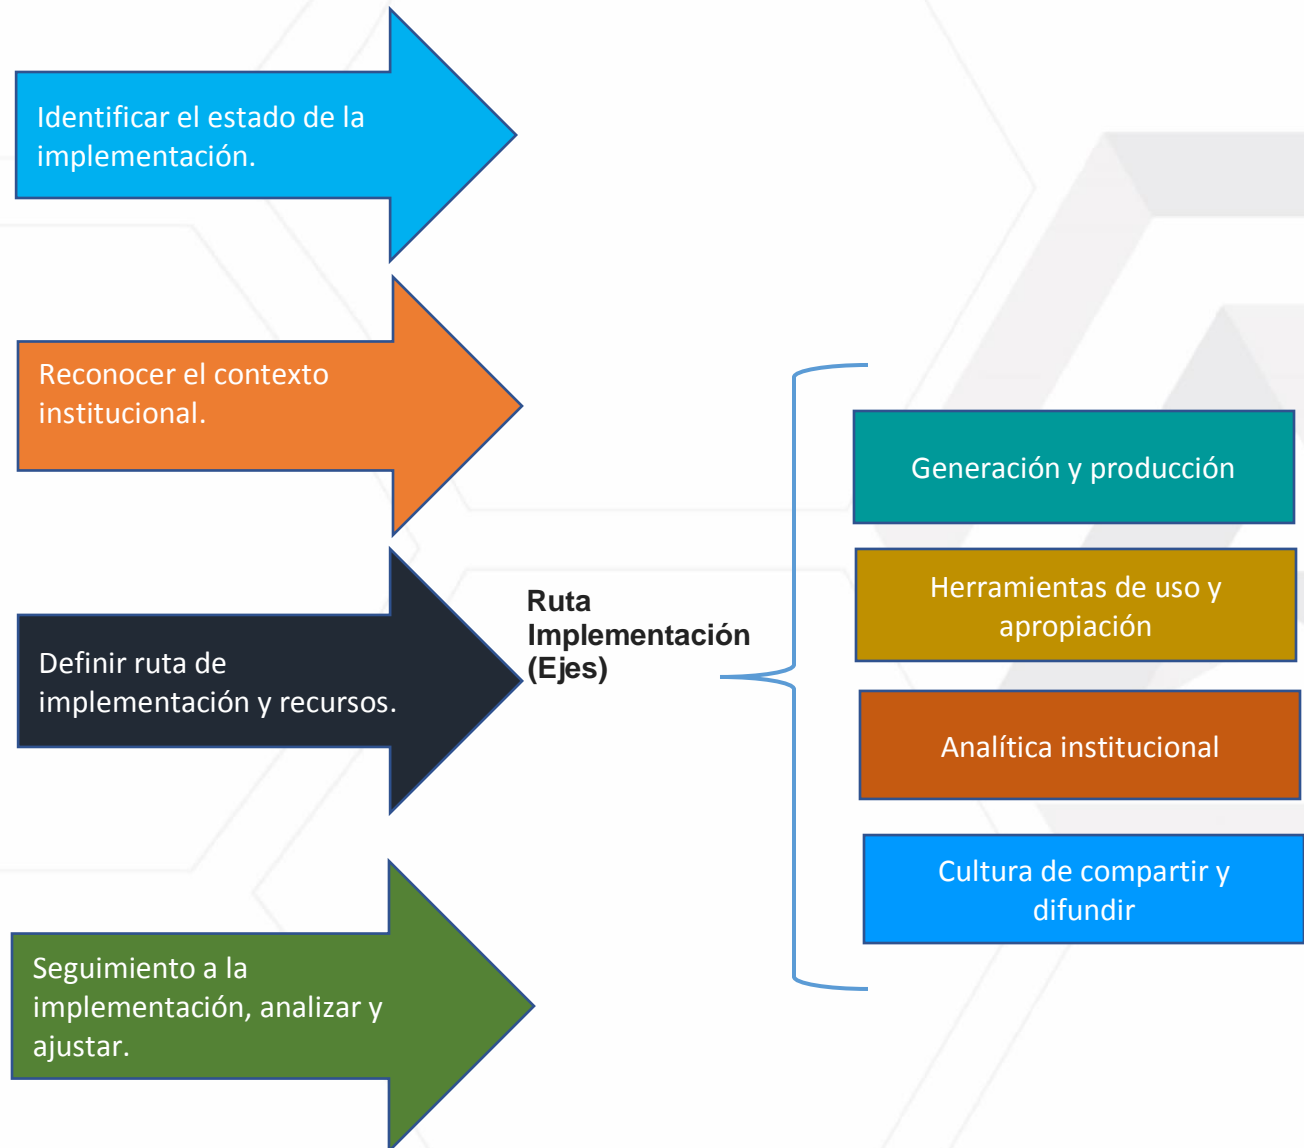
Identificar el estado de la implementación.

Reconocer el contexto institucional.

Definir ruta de implementación y recursos.

Seguimiento a la implementación, analizar y ajustar.

Ruta Implementación (Ejes)

Generación y producción

Herramientas de uso y apropiación

Analítica institucional

Cultura de compartir y difundir